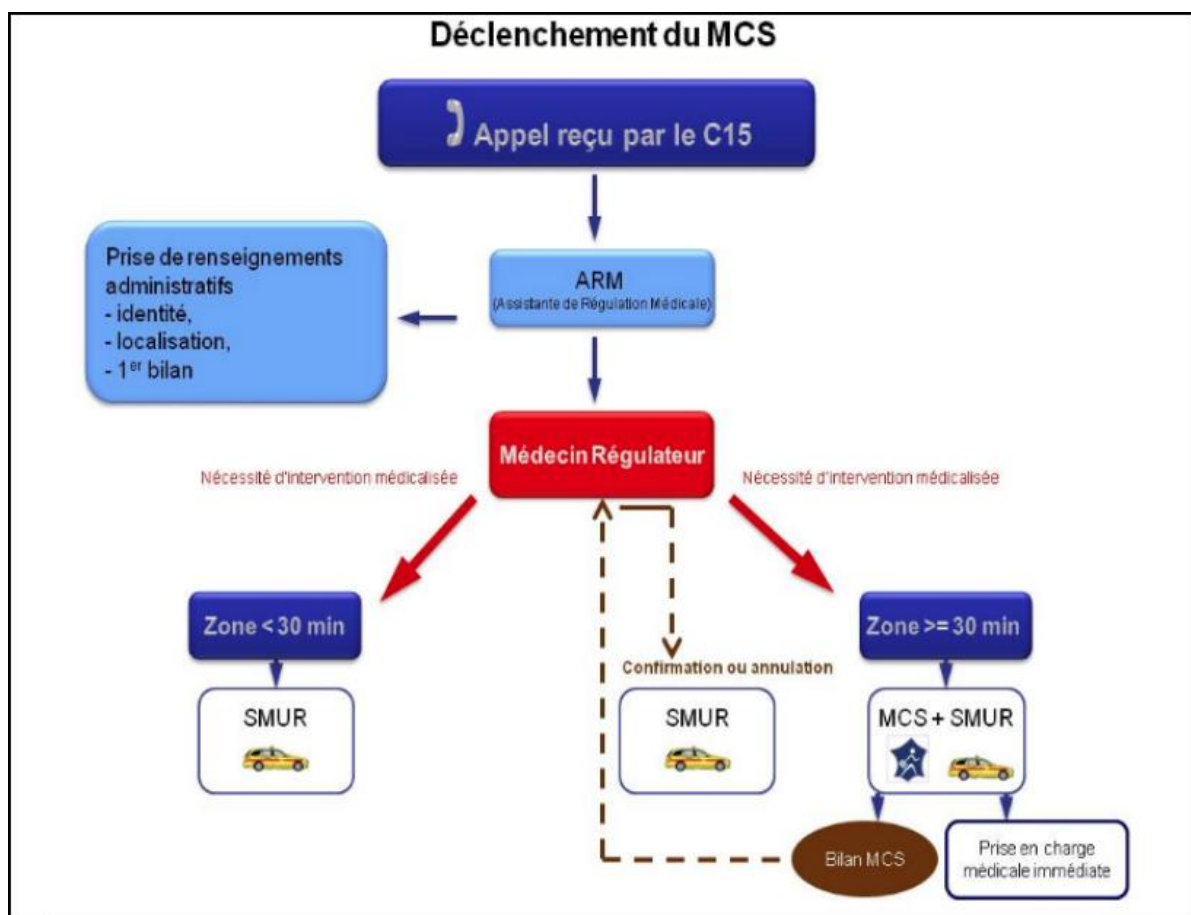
Déclenchement du MCS

Appel reçu par le C15

ARM
(Assistante de Régulation Médicale)

Prise de renseignements administratifs
- identité,
- localisation,
- $1^{er}$ bilan

Médecin Régulateur

Nécessité d'intervention médicalisée

Nécessité d'intervention médicalisée

Zone < 30 min

SMUR

Confirmation ou annulation

SMUR

Zone >= 30 min

MCS + SMUR

Bilan MCS

Prise en charge médicale immédiate